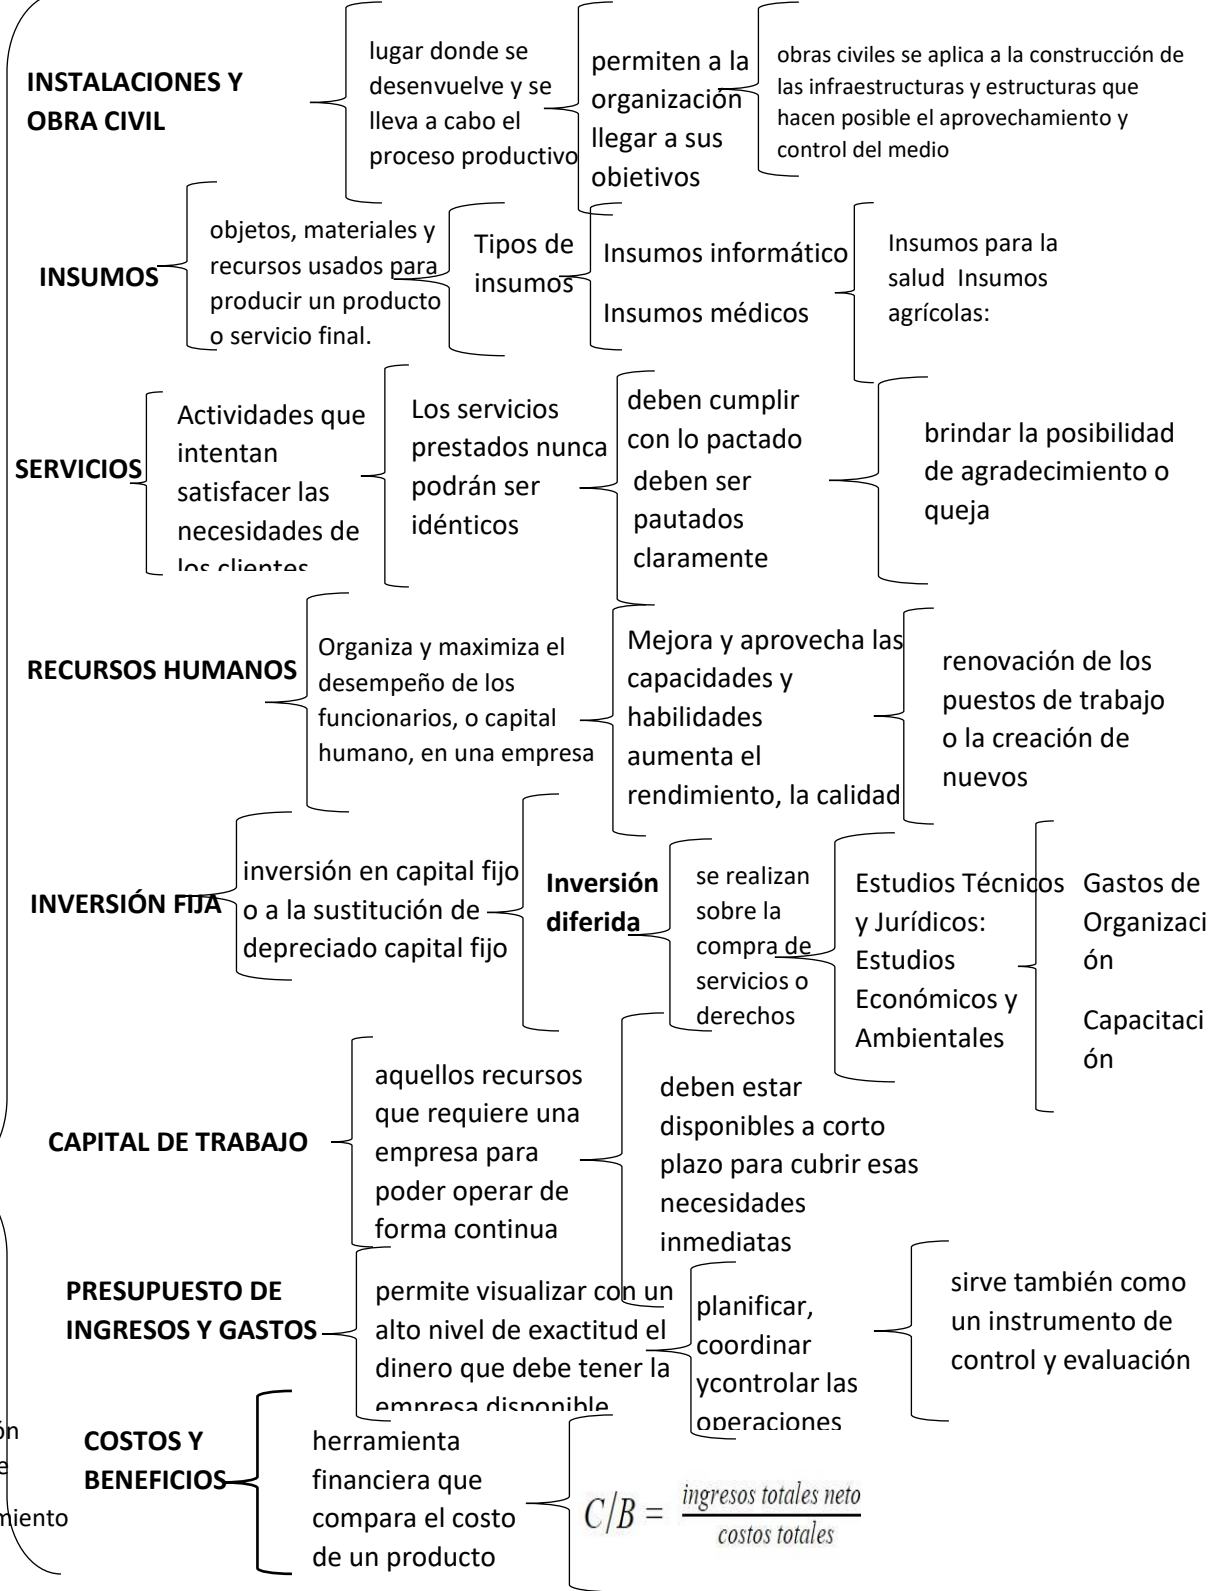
INSTALACIONES Y OBRA CIVIL

lugar donde se desenvuelve y se lleva a cabo el proceso productivo

permiten a la organización llegar a sus objetivos

obras civiles se aplica a la construcción de las infraestructuras y estructuras que hacen posible el aprovechamiento y control del medio

INSUMOS

objetos, materiales y recursos usados para producir un producto o servicio final.

Tipos de insumos

Insumos informático

Insumos médicos

Insumos para la salud Insumos agrícolas:

SERVICIOS

Actividades que intentan satisfacer las necesidades de los clientes

Los servicios prestados nunca podrán ser idénticos

deben cumplir con lo pactado

deben ser pautados claramente

brindar la posibilidad de agradecimiento o queja

RECURSOS HUMANOS

Organiza y maximiza el desempeño de los funcionarios, o capital humano, en una empresa

Mejora y aprovecha las capacidades y habilidades aumenta el rendimiento, la calidad

renovación de los puestos de trabajo o la creación de nuevos

INVERSIÓN FIJA

inversión en capital fijo o a la sustitución de depreciado capital fijo

Inversión diferida

se realizan sobre la compra de servicios o derechos

Estudios Técnicos y Jurídicos: Estudios Económicos y Ambientales

Gastos de Organización

Capacitación

CAPITAL DE TRABAJO

aquellos recursos que requiere una empresa para poder operar de forma continua

deben estar disponibles a corto plazo para cubrir esas necesidades inmediatas

PRESUPUESTO DE INGRESOS Y GASTOS

permite visualizar con un alto nivel de exactitud el dinero que debe tener la empresa disponible

planificar, coordinar ycontrolar las operaciones

sirve también como un instrumento de control y evaluación

ón
e
miento

COSTOS Y BENEFICIOS

herramienta financiera que compara el costo de un producto

$C/B = \frac{ingresos\ totales\ neto}{costos\ totales}$